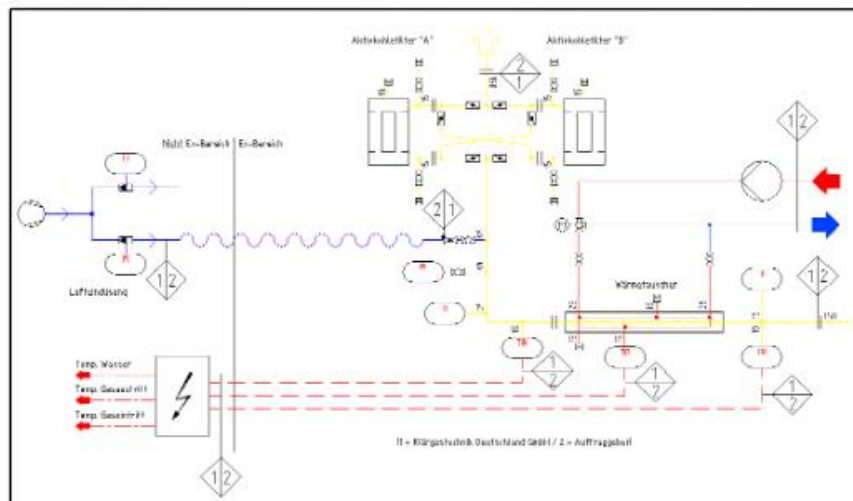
Aktivkohlefilter "A"

Aktivkohlefilter "B"

Nicht Ex-Bereich | Ex-Bereich

Luftzündsung

Wärmetauscher

Temp. Wasser

Temp. Gasaustritt

Temp. Gaseintritt

1 = Klärgastechnik Deutschland GmbH / 2 = Auftraggeber

1 2

2 1

1 2

2 1

1 2

1 2

1 2

1 2

1 2

1 2